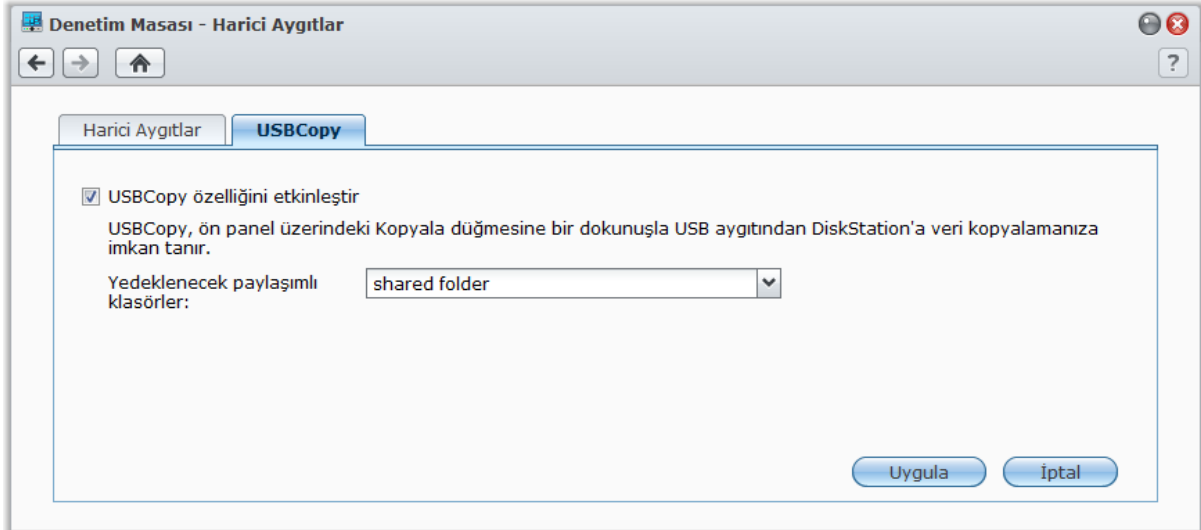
Denetim Masası - Harici Aygıtlar

?

Harici Aygıtlar | USBCopy

USBCopy özelliğini etkinleştir

USBCopy, ön panel üzerindeki Kopyala düğmesine bir dokunuşla USB aygıtından DiskStation'a veri kopyalamanıza imkan tanır.

Yedeklenecek paylaşımlı klasörler: shared folder

Uygula İptal